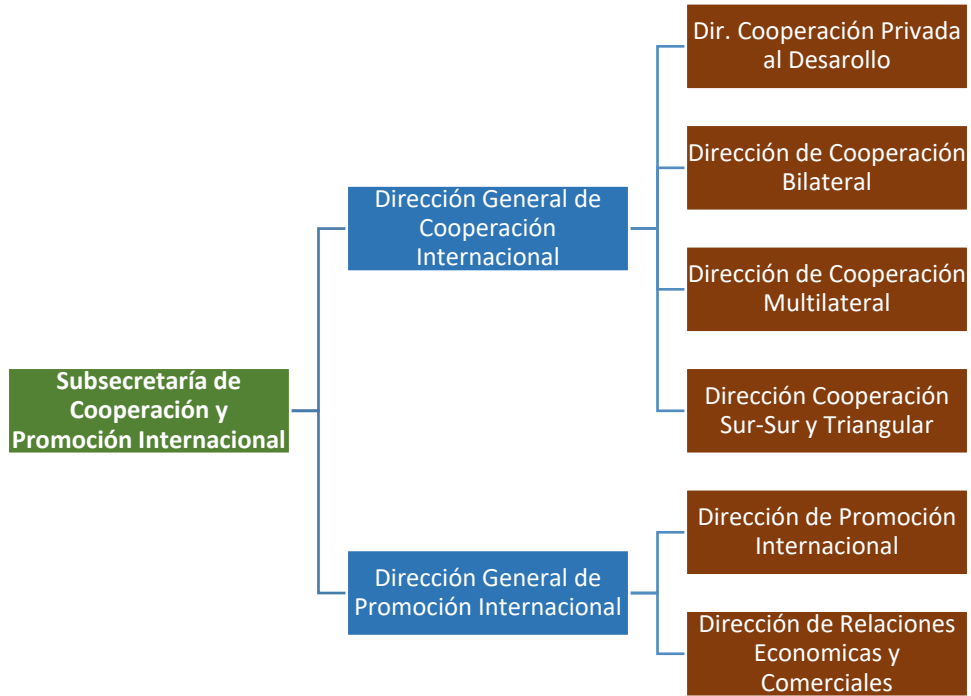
Subsecretaría de Cooperación y Promoción Internacional

Dirección General de Cooperación Internacional

Dir. Cooperación Privada al Desarollo

Dirección de Cooperación Bilateral

Dirección de Cooperación Multilateral

Dirección Cooperación Sur-Sur y Triangular

Dirección General de Promoción Internacional

Dirección de Promoción Internacional

Dirección de Relaciones Economicas y Comerciales